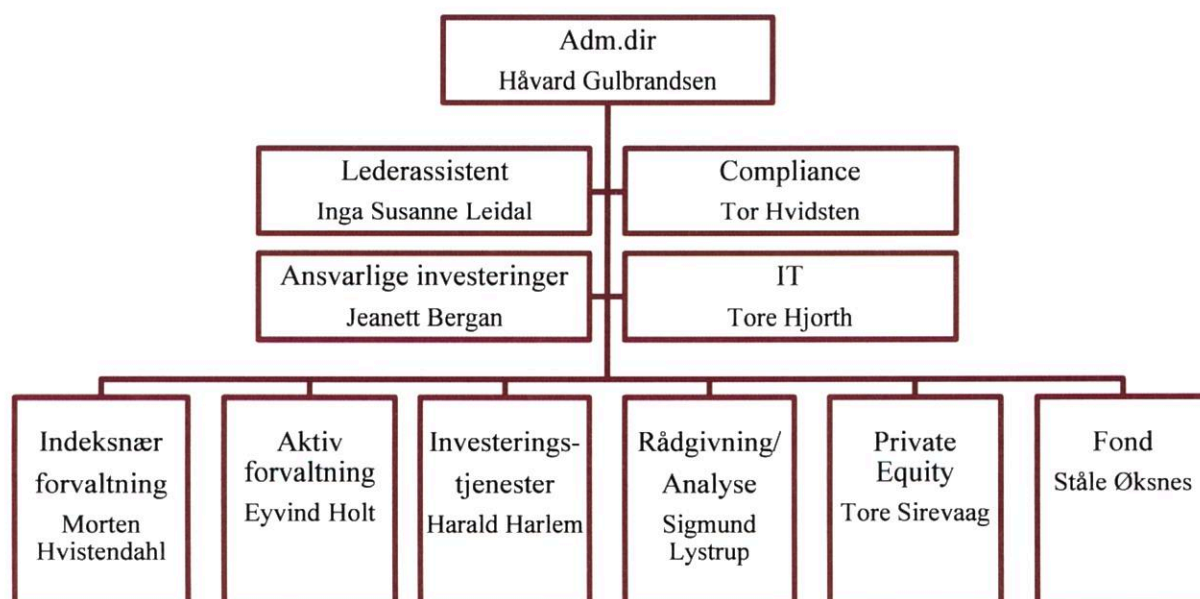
Adm.dir
Håvard Gulbrandsen

Lederassistent
Inga Susanne Leidal

Compliance
Tor Hvidsten

Ansvarlige investeringer
Jeanett Bergan

IT
Tore Hjorth

Indeksnær forvaltning
Morten Hvistendahl

Aktiv forvaltning
Eyvind Holt

Investeringstjenester
Harald Harlem

Rådgivning/ Analyse
Sigmund Lystrup

Private Equity
Tore Sirevaag

Fond
Ståle Øksnes